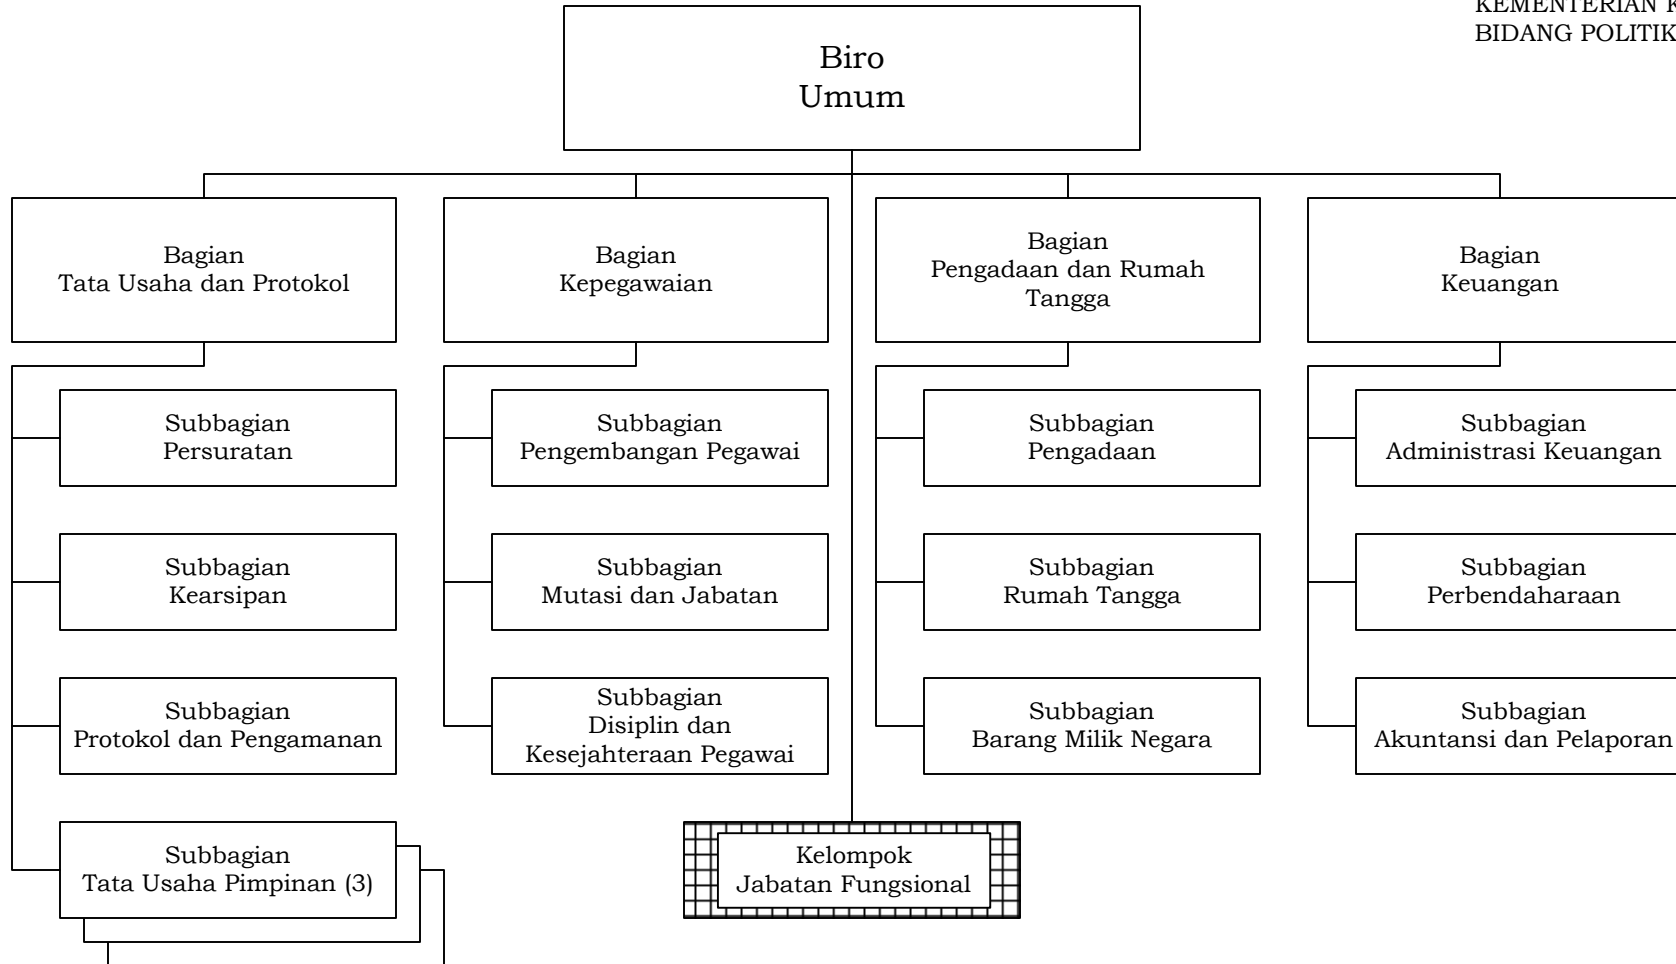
KEMENTERIAN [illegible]
BIDANG POLITIK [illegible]

Biro
Umum

Bagian
Tata Usaha dan Protokol

Subbagian
Persuratan

Subbagian
Kearsipan

Subbagian
Protokol dan Pengamanan

Subbagian
Tata Usaha Pimpinan (3)

Bagian
Kepegawaian

Subbagian
Pengembangan Pegawai

Subbagian
Mutasi dan Jabatan

Subbagian
Disiplin dan
Kesejahteraan Pegawai

Bagian
Pengadaan dan Rumah Tangga

Subbagian
Pengadaan

Subbagian
Rumah Tangga

Subbagian
Barang Milik Negara

Bagian
Keuangan

Subbagian
Administrasi Keuangan

Subbagian
Perbendaharaan

Subbagian
Akuntansi dan Pelaporan

Kelompok
Jabatan Fungsional